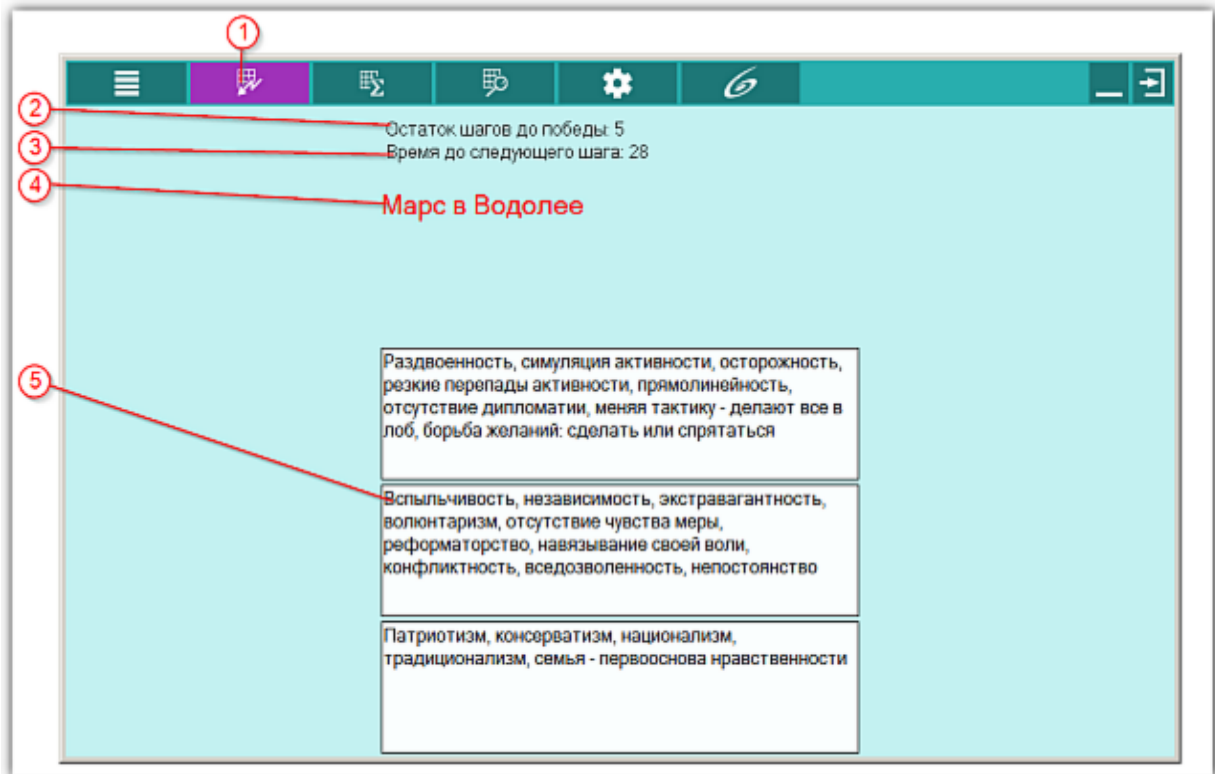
1

2

3

4

5

Остаток шагов до победы: 5

Время до следующего шага: 28

Марс в Водолее

Раздвоенность, симуляция активности, осторожность, резкие перепады активности, прямолинейность, отсутствие дипломатии, меняя тактику - делают все в лоб, борьба желаний: сделать или спрятаться

Вспыльчивость, независимость, экстравагантность, волюнтаризм, отсутствие чувства меры, реформаторство, навязывание своей воли, конфликтность, вседозволенность, непостоянство

Патриотизм, консерватизм, национализм, традиционализм, семья - первооснова нравственности